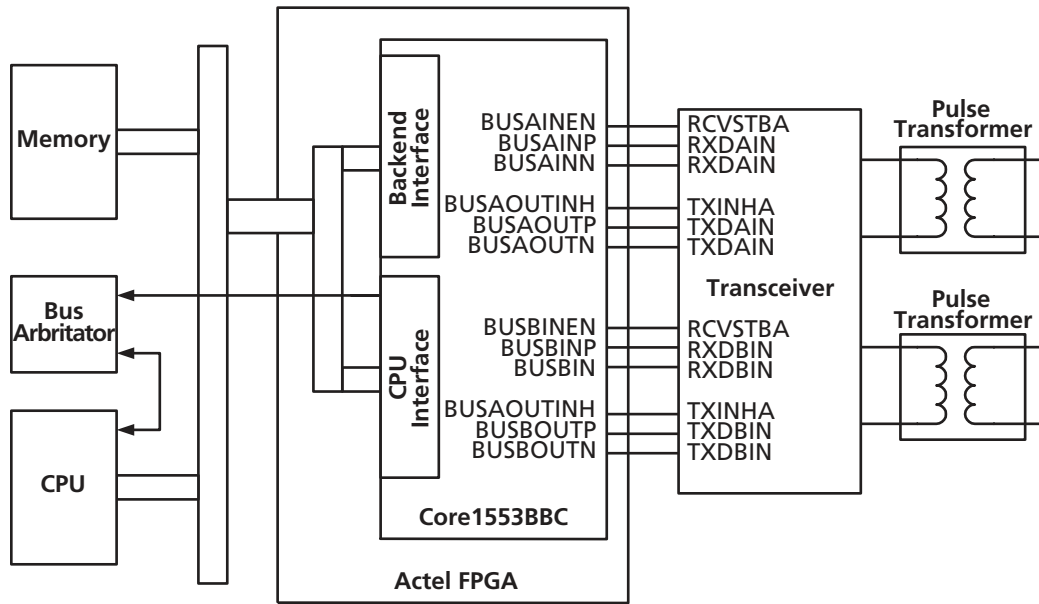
Memory

Bus Arbitrator

CPU

Backend Interface

CPU Interface

BUSAINEN
BUSAINP
BUSAINN
BUSAOUTINH
BUSAOUTP
BUSAOUTN

BUSBINEN
BUSBINP
BUSBIN
BUSAOUTINH
BUSBOUTP
BUSBOUTN

Core1553BBC

Actel FPGA

RCVSTBA
RXDAIN
RXDAIN
TXINHA
TXDAIN
TXDAIN

Transceiver

RCVSTBA
RXDBIN
RXDBIN
TXINHA
TXDBIN
TXDBIN

Pulse Transformer

Pulse Transformer